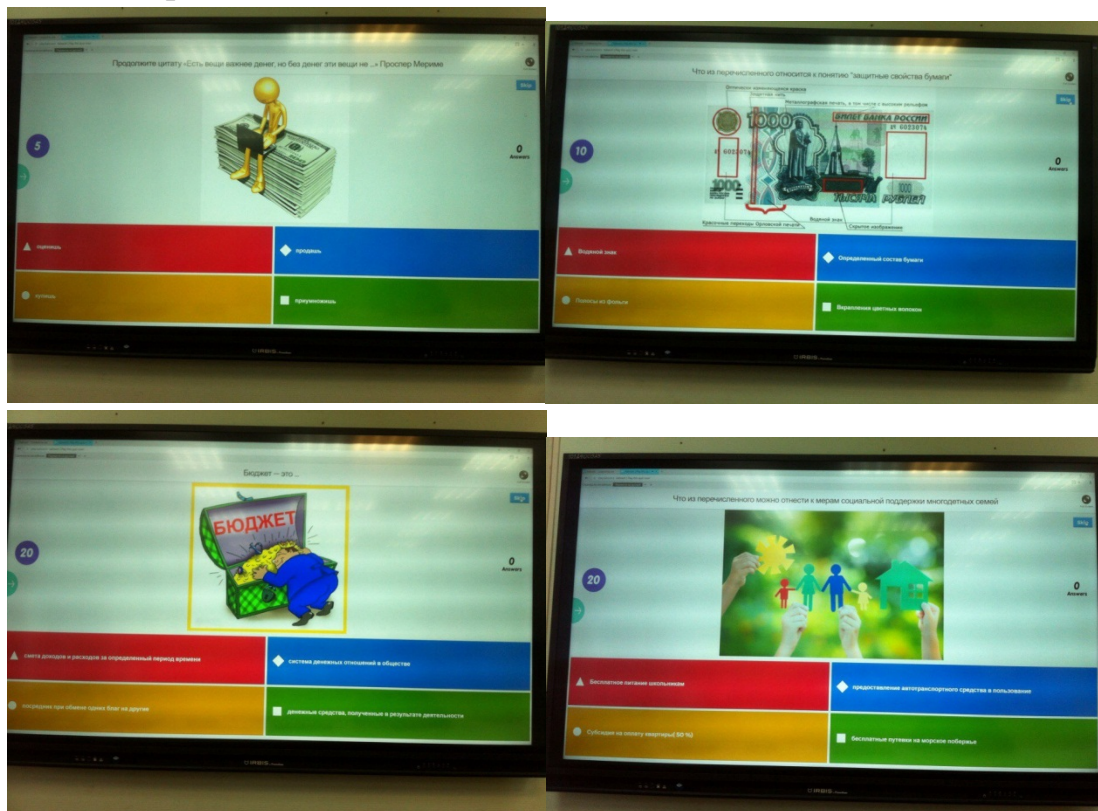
Продолжите цитату «Есть вещи важнее денег, но без денег эти вещи не ...» Проспер Мериме

5

0
Answers

оценишь

продашь

купишь

приумножишь

Что из перечисленного относится к понятию "защитные свойства бумаги"

10

0
Answers

БИЛЕТ БАНКА РОССИИ

1000

Водяной знак

Скрытое изображение

Водяной знак

Определенный состав бумаги

Полоски из фольги

Вкрапление цветных волокон

Бюджет – это ...

20

0
Answers

БЮДЖЕТ

смета доходов и расходов за определенный период времени

система денежных отношений в обществе

посредник при обмене одних благ на другие

денежные средства, полученные в результате деятельности

Что из перечисленного можно отнести к мерам социальной поддержки многодетных семей

20

0
Answers

Бесплатное питание школьникам

предоставление автотранспортного средства в пользование

Субсидия на оплату квартиры( 50 %)

бесплатные путевки на морское побережье